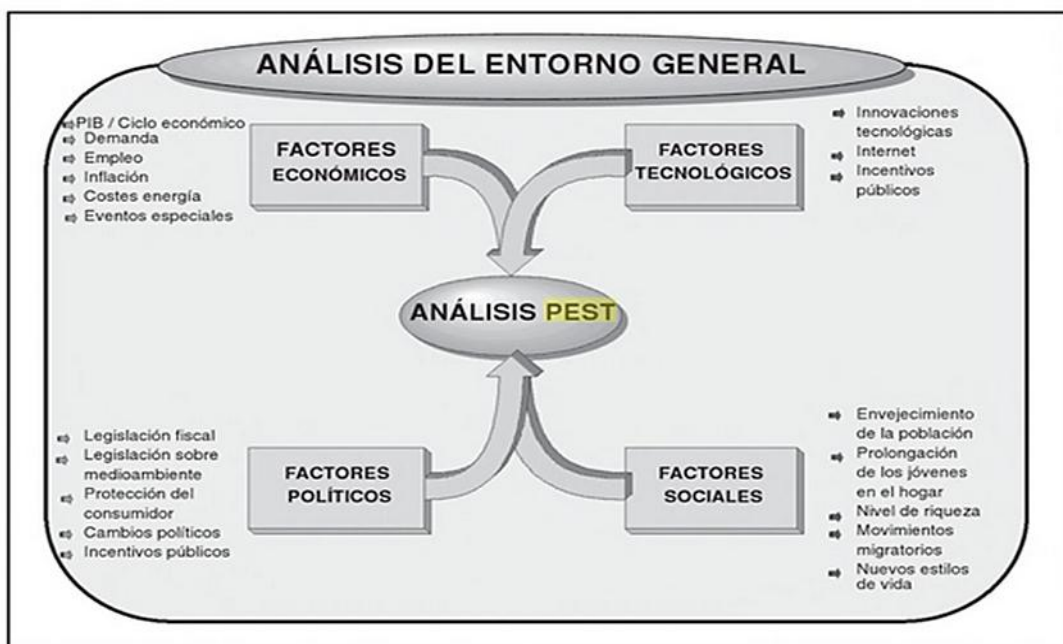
ANÁLISIS DEL ENTORNO GENERAL

PIB / Ciclo económico
Demanda
Empleo
Inflación
Costes energía
Eventos especiales

FACTORES ECONÓMICOS

FACTORES TECNOLÓGICOS

Innovaciones tecnológicas
Internet
Incentivos públicos

ANÁLISIS PEST

Legislación fiscal
Legislación sobre medioambiente
Protección del consumidor
Cambios políticos
Incentivos públicos

FACTORES POLÍTICOS

FACTORES SOCIALES

Envejecimiento de la población
Prolongación de los jóvenes en el hogar
Nivel de riqueza
Movimientos migratorios
Nuevos estilos de vida